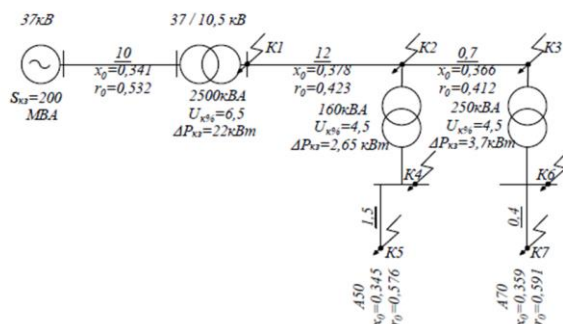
37кВ

$S_{кз}$=200 МВА

10
$x_0$=0,341
$r_0$=0,532

37 / 10,5 кВ

2500кВА
$U_{к\%}$=6,5
$\Delta P_{кз}$=22кВт

K1

12
$x_0$=0,378
$r_0$=0,423

K2

160кВА
$U_{к\%}$=4,5
$\Delta P_{кз}$=2,65 кВт

0,7
$x_0$=0,366
$r_0$=0,412

K3

250кВА
$U_{к\%}$=4,5
$\Delta P_{кз}$=3,7кВт

K4

1,5

K5

A50
$x_0$=0,345
$r_0$=0,576

K6

0,4

K7

A70
$x_0$=0,359
$r_0$=0,591